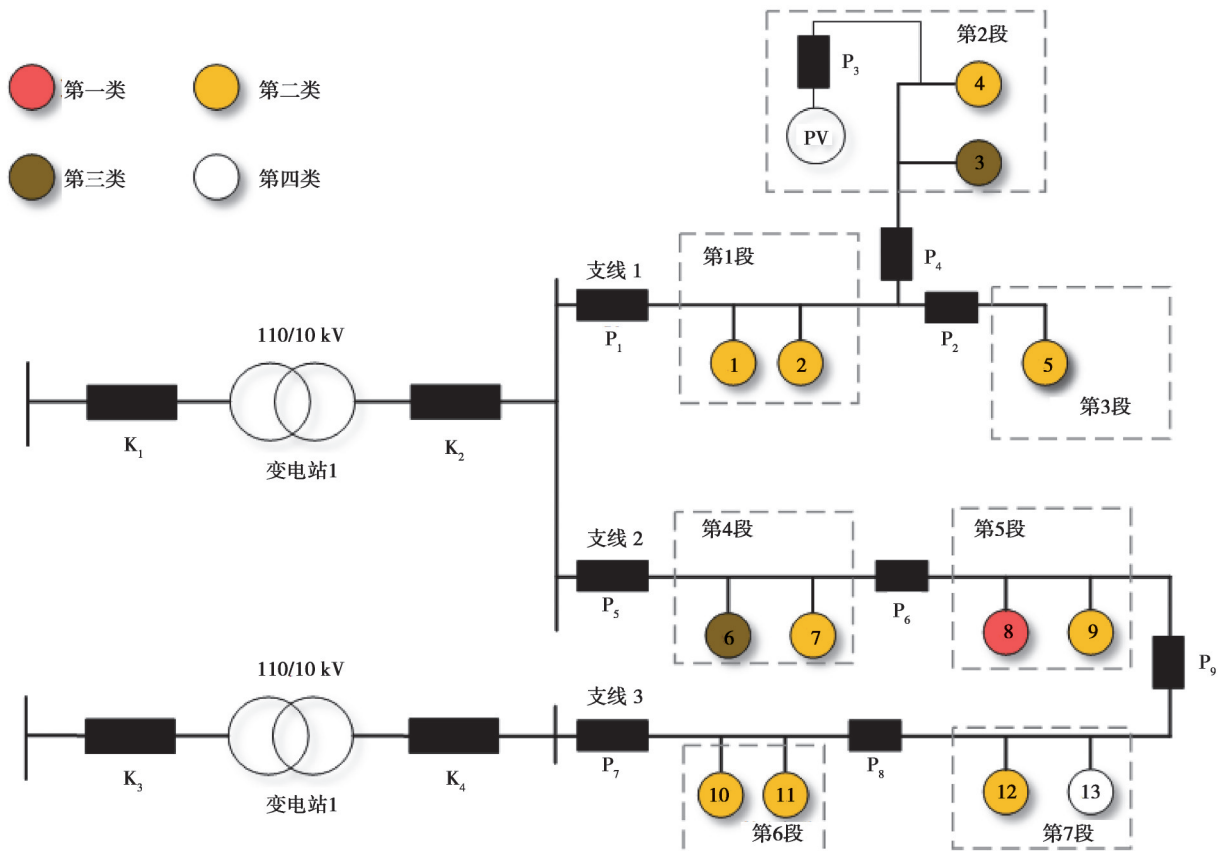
第一类
第二类
第三类
第四类

第2段
$P_3$
PV
4
3
$P_4$
支线 1
第1段
$P_1$
1
2
$P_2$
5
第3段

110/10 kV
$K_1$
变电站1
$K_2$

支线 2
第4段
$P_5$
6
7
$P_6$
第5段
8
9
$P_9$

110/10 kV
$K_3$
变电站1
$K_4$
支线 3
$P_7$
10
11
第6段
$P_8$
12
13
第7段